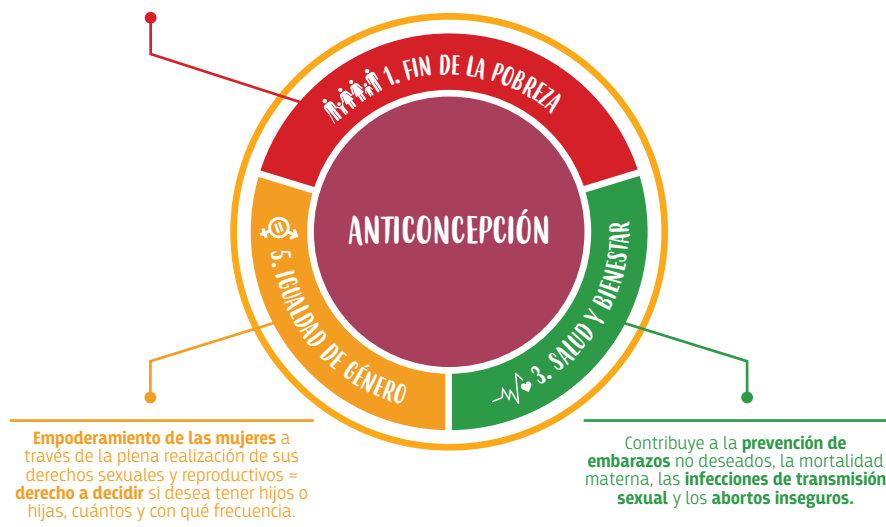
1. FIN DE LA POBREZA

ANTICONCEPCIÓN

5. IGUALDAD DE GÉNERO

3. SALUD Y BIENESTAR

**Empoderamiento de las mujeres** a través de la plena realización de sus derechos sexuales y reproductivos = **derecho a decidir** si desea tener hijos o hijas, cuántos y con qué frecuencia.

Contribuye a la **prevención de embarazos** no deseados, la mortalidad materna, las **infecciones de transmisión sexual** y los **abortos inseguros.**